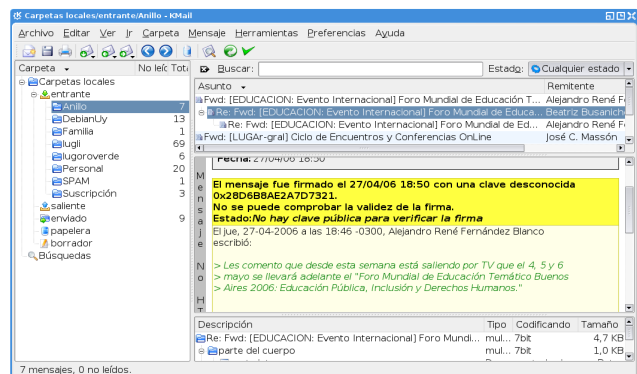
Carpetas locales/entrante/Anillo - KMail

Archivo Editar Ver Ir Carpeta Mensaje Herramientas Preferencias Ayuda

Carpeta | No leí | Tota
Carpetas locales
entrante
Anillo 7
DebianUy 13
Familia 1
lugli 69
lugoroverde 6
Personal 20
SPAM 1
Suscripción 3
saliente
enviado 9
papelera
borrador
Búsquedas

Buscar: | Estado: Cualquier estado

| Asunto | Remitente |
|---|---|
| Fwd: [EDUCACION: Evento Internacional] Foro Mundial de Educación T... | Alejandro René F |
| Re: Fwd: [EDUCACION: Evento Internacional] Foro Mundial de Educa... | Beatriz Busanich |
| Re: Fwd: [EDUCACION: Evento Internacional] Foro Mundial de Ed... | Alejandro René F |
| Fwd: [LUGAr-gral] Ciclo de Encuentros y Conferencias OnLine | José C. Massón |

Fecha: 27/04/06 18:50

Mensaje No HT

El mensaje fue firmado el 27/04/06 18:50 con una clave desconocida 0x28D6B8AE2A7D7321.
No se puede comprobar la validez de la firma.
Estado: No hay clave pública para verificar la firma

El jue, 27-04-2006 a las 18:46 -0300, Alejandro René Fernández Blanco escribió:

> Les comento que desde esta semana está saliendo por TV que el 4, 5 y 6
> mayo se llevará adelante el "Foro Mundial de Educación Temático Buenos
> Aires 2006: Educación Pública, Inclusión y Derechos Humanos."

| Descripción | Tipo | Codificando | Tamaño |
|---|---|---|---|
| Re: Fwd: [EDUCACION: Evento Internacional] Foro Mundi... | mul... | 7bit | 4,7 KB |
| parte del cuerpo | mul... | 7bit | 1,0 KB |

7 mensajes, 0 no leídos.